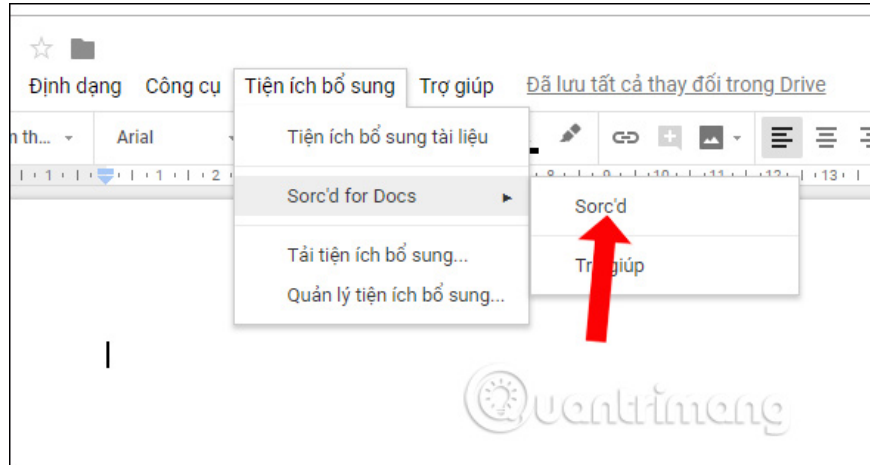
Định dạng Công cụ Tiện ích bổ sung Trợ giúp Đã lưu tất cả thay đổi trong Drive

n th... Arial

Tiện ích bổ sung tài liệu

Sorc'd for Docs

Sorc'd

Trợ giúp

Tải tiện ích bổ sung...

Quản lý tiện ích bổ sung...

1 1 2 8 10 11 12 13

Quantrimang